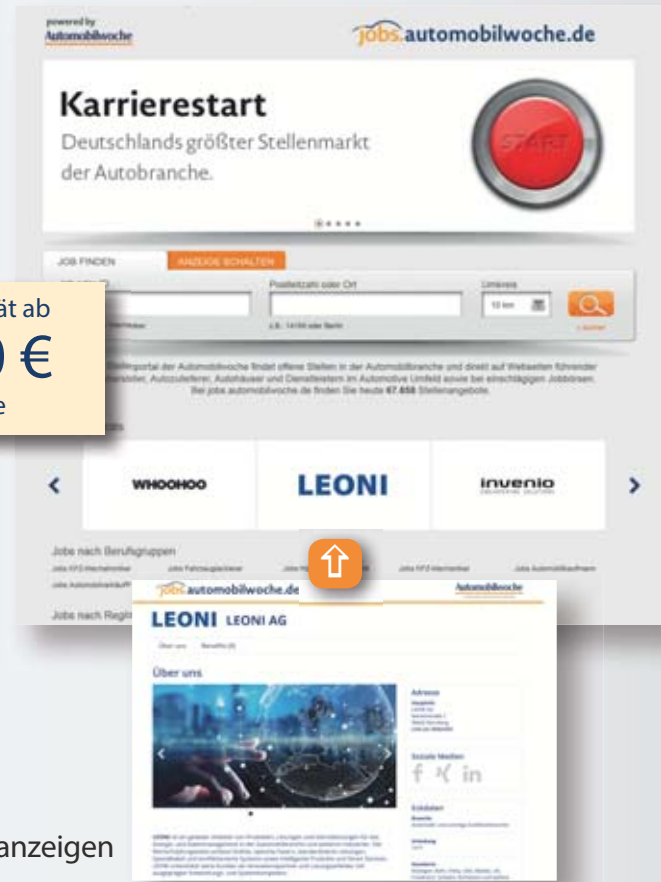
powered by
Automobilwoche

jobs.automobilwoche.de

Karrierestart
Deutschlands größter Stellenmarkt der Autobranche.

START

JOB FINDEN
ANZEIGE SCHALTEN

Postleitzahl oder Ort
Umkreis
10 km

z.B. 14199 oder Berlin

ät ab
) €
e

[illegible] Stellenportal der Automobilwoche findet offene Stellen in der Automobilbranche und direkt auf Webseiten führender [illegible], Automobilhersteller, Autozulieferer, Autohäuser und Dienstleistern im Automotive Umfeld sowie bei einschlägigen Jobbörsen. Bei jobs automobilwoche.de finden Sie heute 67.658 Stellenangebote.

WHOOHOO
LEONI
invenio

Jobs nach Berufsgruppen
Jobs KFZ-Mechaniker
Jobs Fahrzeuglackierer
Jobs KFZ-Mechatroniker
Jobs Automobilkaufmann
Jobs Automobilverkäufer

Jobs nach Regi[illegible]

jobs.automobilwoche.de
Automobilwoche

LEONI LEONI AG

Über uns
Benefits

Über uns

Adresse

Soziale Medien
f in

Eckdaten

anzeigen